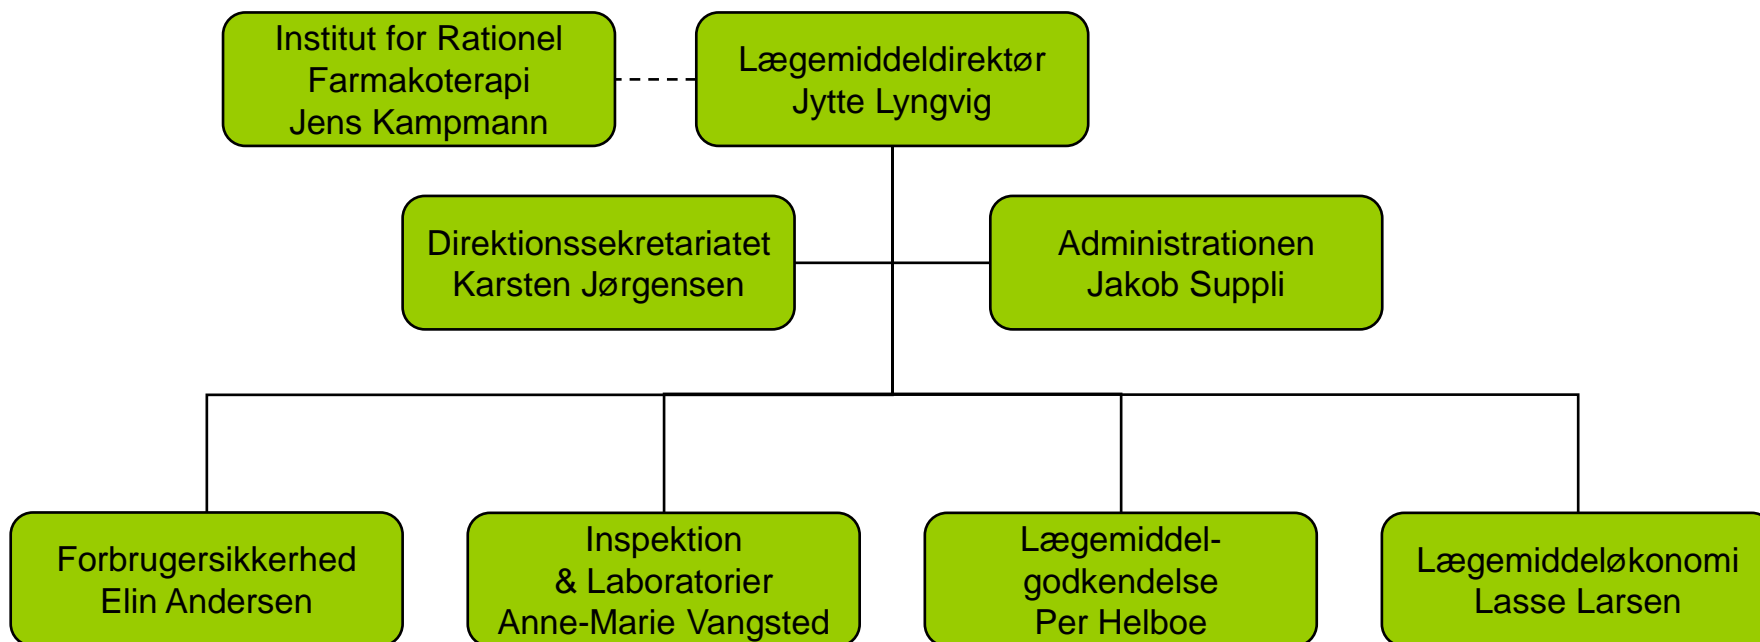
Institut for Rationel Farmakoterapi Jens Kampmann

Lægemiddeldirektør Jytte Lyngvig

Direktionssekretariatet Karsten Jørgensen

Administrationen Jakob Suppli

Forbrugersikkerhed Elin Andersen

Inspektion & Laboratorier Anne-Marie Vangsted

Lægemiddel-godkendelse Per Helboe

Lægemiddeløkonomi Lasse Larsen